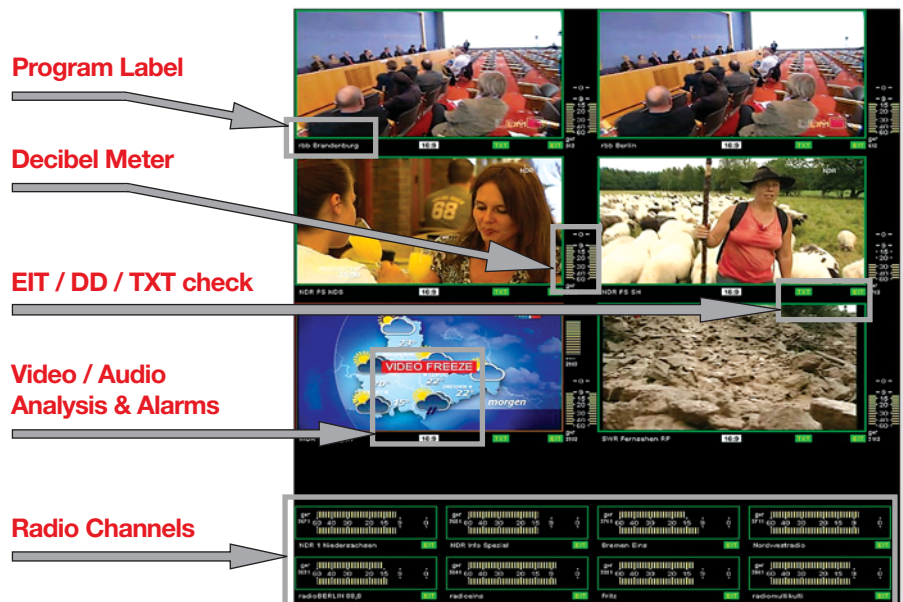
Program Label

Decibel Meter

EIT / DD / TXT check

Video / Audio Analysis & Alarms

Radio Channels

rbb Brandenburg 16:9 TXT EIT

rbb Berlin 16:9 TXT EIT

NDR FS NDS 16:9 TXT EIT

NDR FS SH 16:9 TXT EIT

NDR

VIDEO FREEZE

22°

22°

15°

morgen

16:9 TXT EIT

SWR Fernsehen RP 16:9 TXT EIT

60 40 30 20 15 9 0

NDR 1 Niedersachsen EIT

NDR Info Spezial EIT

Bremen Eins EIT

Nordwestradio EIT

radioBERLIN 88,8 EIT

radioeins EIT

Fritz EIT

radiomultikulti EIT